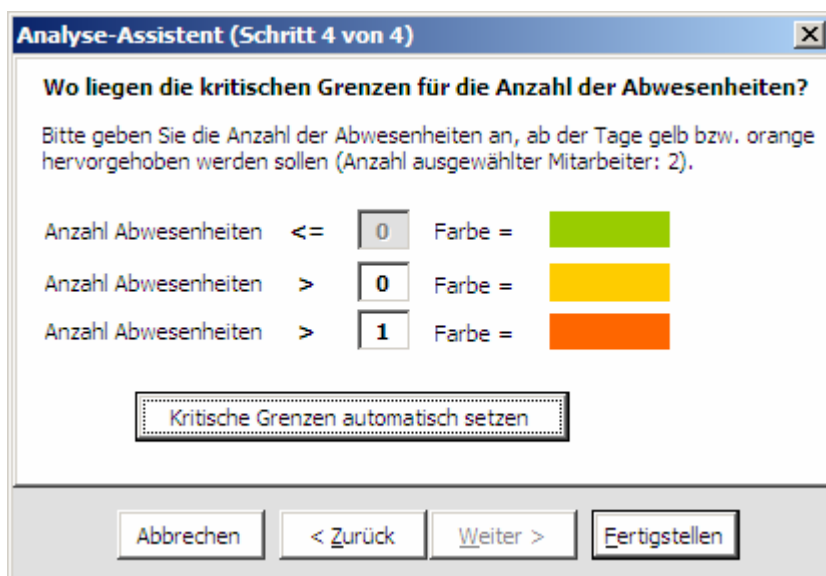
Analyse-Assistent (Schritt 4 von 4)

X

Wo liegen die kritischen Grenzen für die Anzahl der Abwesenheiten?

Bitte geben Sie die Anzahl der Abwesenheiten an, ab der Tage gelb bzw. orange hervorgehoben werden sollen (Anzahl ausgewählter Mitarbeiter: 2).

Anzahl Abwesenheiten <= 0 Farbe =

Anzahl Abwesenheiten > 0 Farbe =

Anzahl Abwesenheiten > 1 Farbe =

Kritische Grenzen automatisch setzen

Abbrechen

< Zurück

Weiter >

Fertigstellen